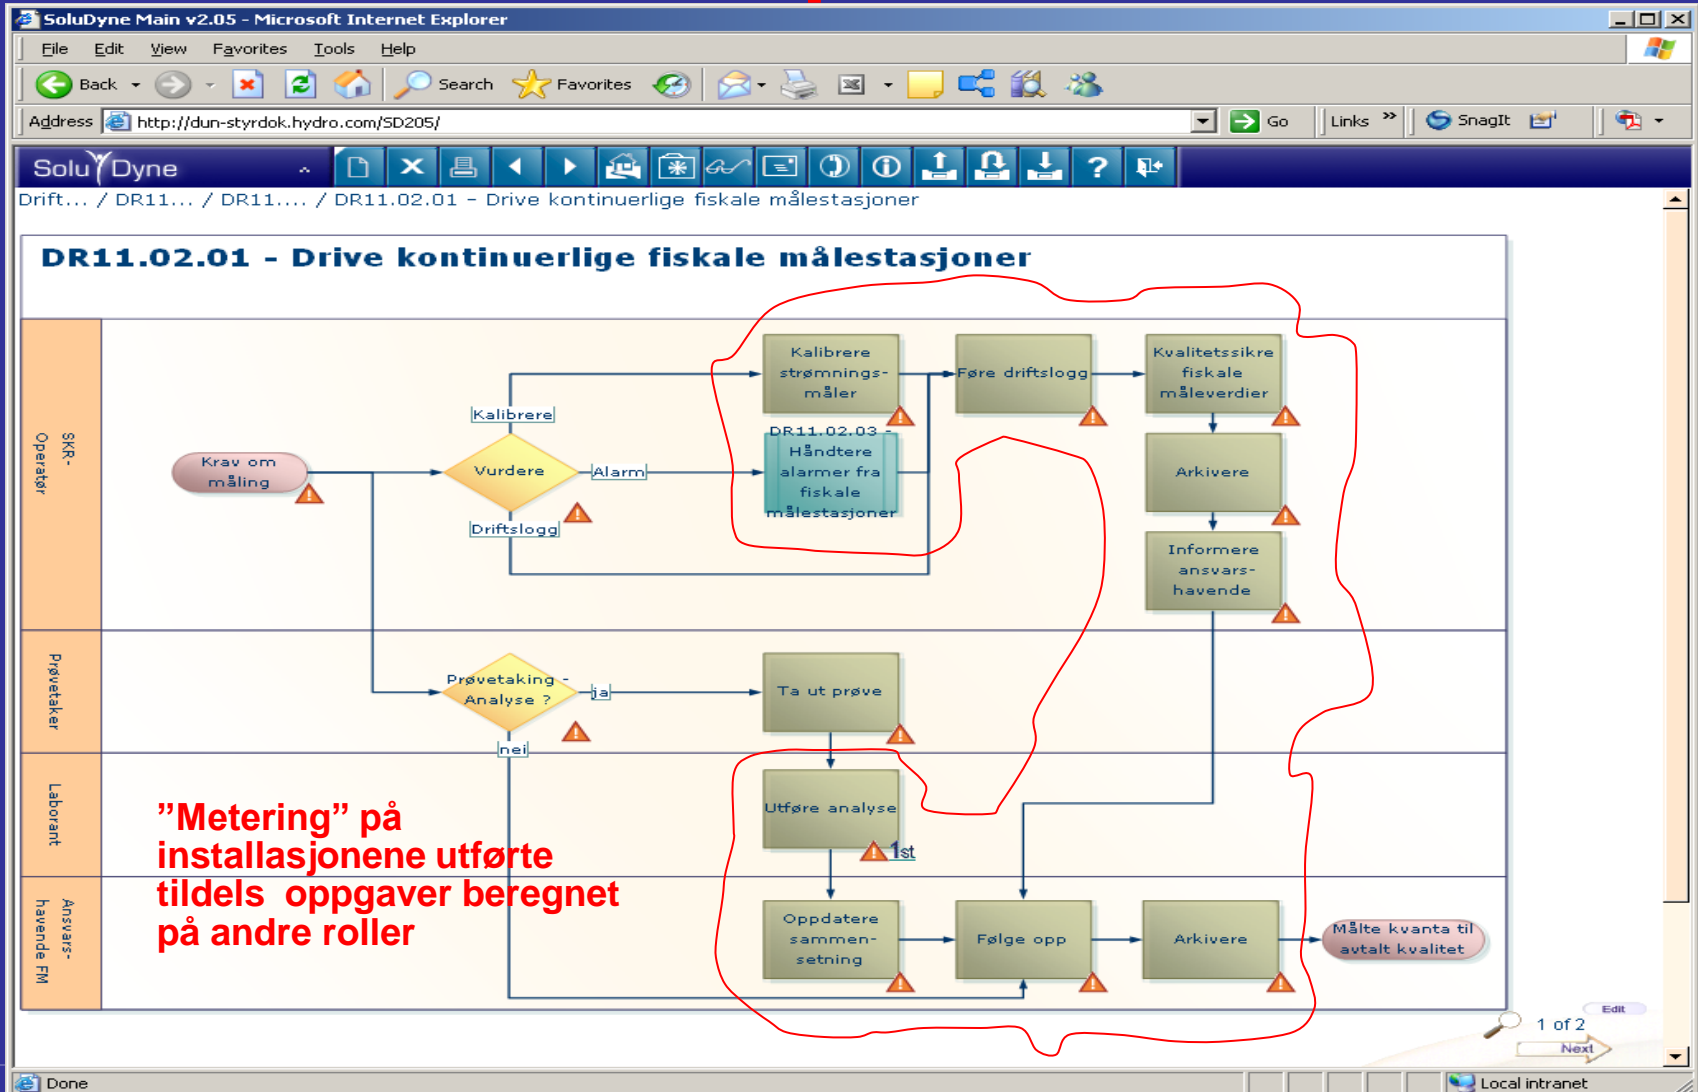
SoluDyne Main v2.05 - Microsoft Internet Explorer

File Edit View Favorites Tools Help

Back Search Favorites

Address http://dun-styrdok.hydro.com/SD205/ Go Links SnagIt

SoluDyne

Drift... / DR11... / DR11.... / DR11.02.01 - Drive kontinuerlige fiskale målestasjoner

DR11.02.01 - Drive kontinuerlige fiskale målestasjoner

SKR-Operatør

Prøvetaker

Laborant

Ansvarshavende FM

Krav om måling

Vurdere

Kalibrere

Alarm

Driftslogg

Kalibrere strømnings-måler

DR11.02.03 - Håndtere alarmer fra fiskale målestasjoner

Føre driftslogg

Kvalitetssikre fiskale måleverdier

Arkivere

Informere ansvars-havende

Prøvetaking - Analyse ?

ja

nei

Ta ut prøve

Utføre analyse

1st

Oppdatere sammen-setning

Følge opp

Arkivere

Målte kvanta til avtalt kvalitet

”Metering” på installasjonene utførte tildels oppgaver beregnet på andre roller

1 of 2

Edit

Next

Done

Local intranet